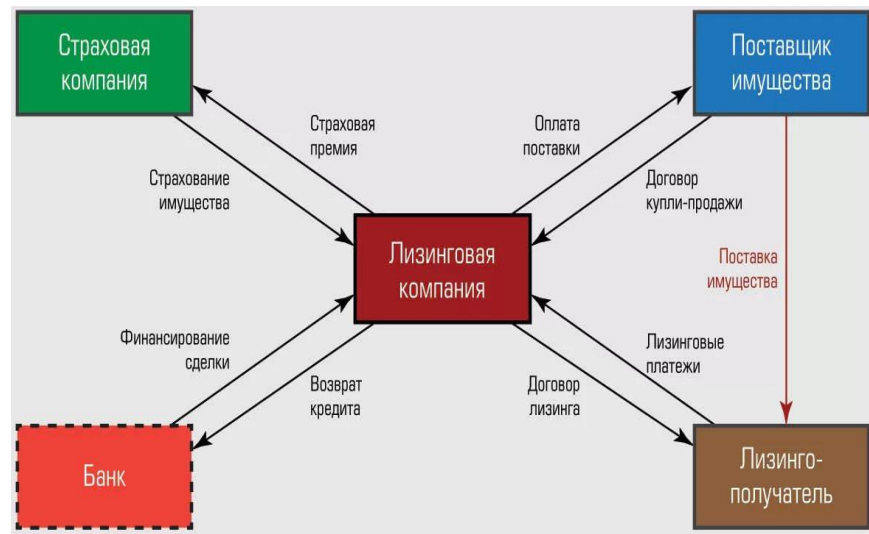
Страховая компания

Поставщик имущества

Страховая премия

Оплата поставки

Страхование имущества

Договор купли-продажи

Лизинговая компания

Поставка имущества

Финансирование сделки

Лизинговые платежи

Возврат кредита

Договор лизинга

Банк

Лизинго-получатель